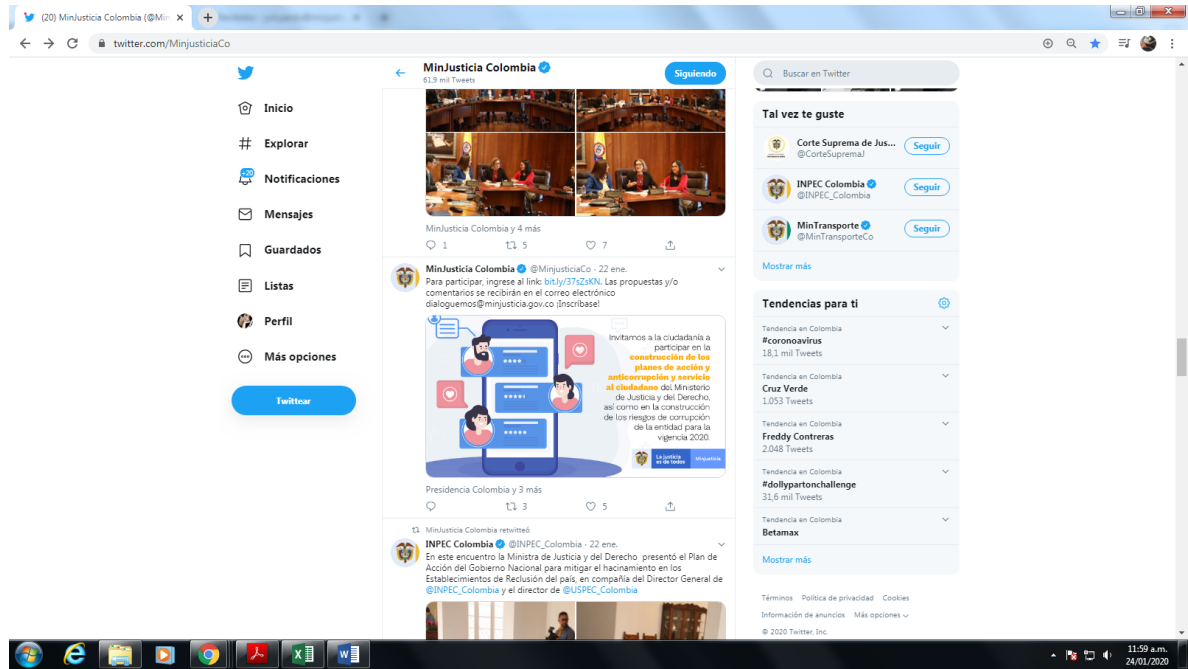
(20) MinJusticia Colombia (@Min ×

twitter.com/MinjusticiaCo

Inicio
Explorar
20
Notificaciones
Mensajes
Guardados
Listas
Perfil
Más opciones
Twittear

MinJusticia Colombia
61,9 mil Tweets
Siguiendo

MinJusticia Colombia y 4 más
1 5 7

MinJusticia Colombia @MinjusticiaCo · 22 ene.
Para participar, ingrese al link: bit.ly/37sZsKN. Las propuestas y/o comentarios se recibirán en el correo electrónico dialoguemos@minjusticia.gov.co ¡Inscríbase!

Invitamos a la ciudadanía a participar en la construcción de los planes de acción y anticorrupción y servicio al ciudadano del Ministerio de Justicia y del Derecho, así como en la construcción de los riesgos de corrupción de la entidad para la vigencia 2020.

La justicia es de todos Minjusticia

Presidencia Colombia y 3 más
3 5

MinJusticia Colombia retwitteó
INPEC Colombia @INPEC_Colombia · 22 ene.
En este encuentro la Ministra de Justicia y del Derecho presentó el Plan de Acción del Gobierno Nacional para mitigar el hacinamiento en los Establecimientos de Reclusión del país, en compañía del Director General de @INPEC_Colombia y el director de @USPEC_Colombia

Buscar en Twitter

Tal vez te guste
Corte Suprema de Jus... @CorteSupremaJ Seguir
INPEC Colombia @INPEC_Colombia Seguir
MinTransporte @MinTransporteCo Seguir
Mostrar más

Tendencias para ti
Tendencia en Colombia
#coronavirus
18,1 mil Tweets
Tendencia en Colombia
Cruz Verde
1.053 Tweets
Tendencia en Colombia
Freddy Contreras
2.048 Tweets
Tendencia en Colombia
#dollypartonchallenge
31,6 mil Tweets
Tendencia en Colombia
Betamax
Mostrar más

Términos Política de privacidad Cookies
Información de anuncios Más opciones
© 2020 Twitter, Inc.

11:59 a.m.
24/01/2020